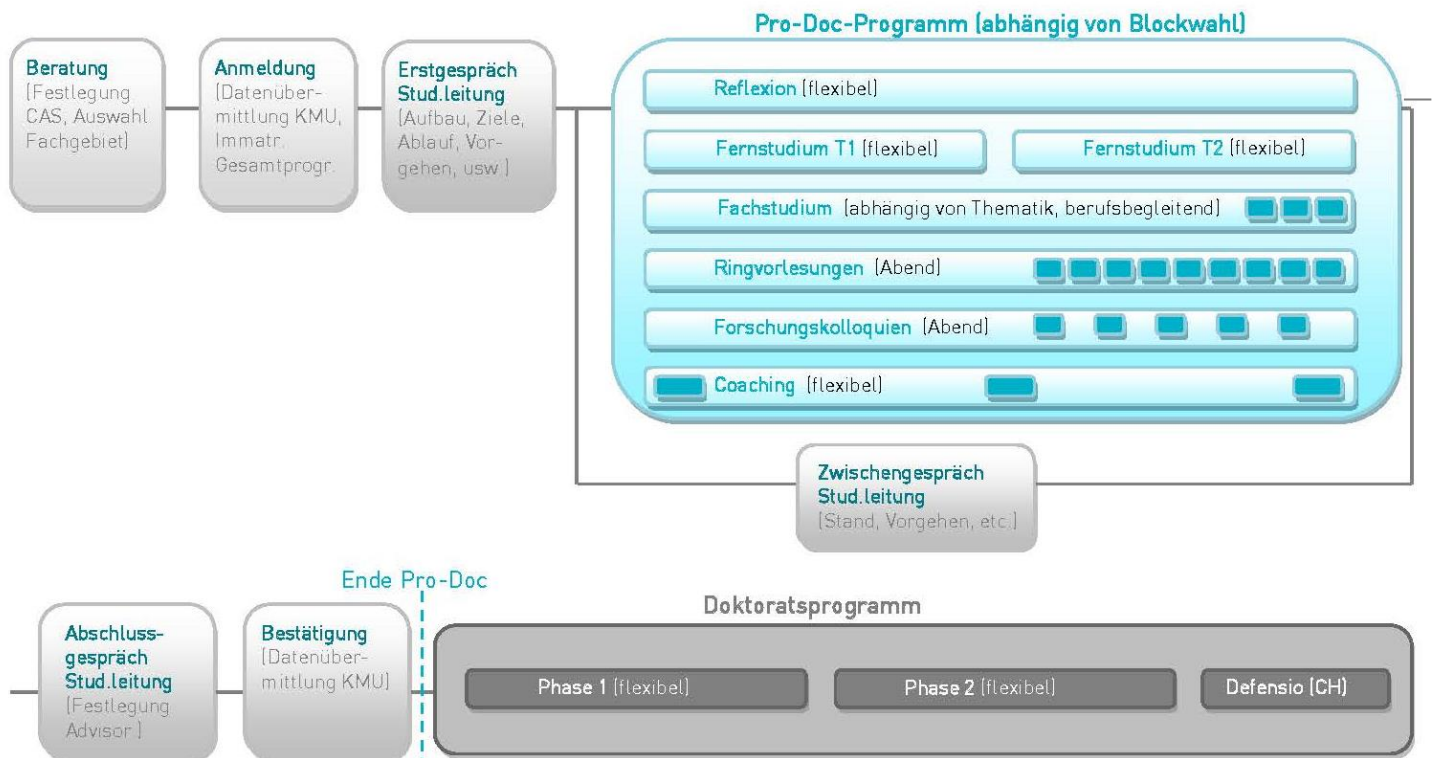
Beratung (Festlegung CAS, Auswahl Fachgebiet)

Anmeldung (Datenübermittlung KMU, Immatr. Gesamtprogr.

Erstgespräch Stud.leitung (Aufbau, Ziele, Ablauf, Vorgehen, usw.)

Pro-Doc-Programm (abhängig von Blockwahl)

Reflexion (flexibel)

Fernstudium T1 (flexibel)

Fernstudium T2 (flexibel)

Fachstudium (abhängig von Thematik, berufsbegleitend)

Ringvorlesungen (Abend)

Forschungskolloquien (Abend)

Coaching (flexibel)

Zwischengespräch Stud.leitung (Stand, Vorgehen, etc.)

Ende Pro-Doc

Abschlussgespräch Stud.leitung (Festlegung Advisor)

Bestätigung (Datenübermittlung KMU)

Doktoratsprogramm

Phase 1 (flexibel)

Phase 2 (flexibel)

Defensio (CH)